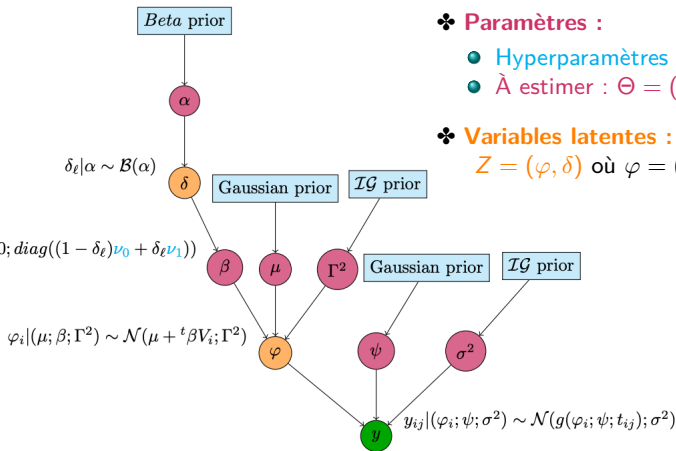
$Beta$ prior

$\alpha$

$\delta_\ell|\alpha \sim \mathcal{B}(\alpha)$

$\delta$

Gaussian prior

$\mathcal{IG}$ prior

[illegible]$0; diag((1-\delta_\ell)\nu_0 + \delta_\ell \nu_1))$

$\beta$

$\mu$

$\Gamma^2$

Gaussian prior

$\mathcal{IG}$ prior

$\varphi_i|(\mu;\beta;\Gamma^2) \sim \mathcal{N}(\mu + {}^t\beta V_i; \Gamma^2)$

$\varphi$

$\psi$

$\sigma^2$

$y$

$y_{ij}|(\varphi_i;\psi;\sigma^2) \sim \mathcal{N}(g(\varphi_i;\psi;t_{ij});\sigma^2)$

✤ Paramètres :

Hyperparamètres

À estimer : $\Theta = ($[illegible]

✤ Variables latentes :

$Z = (\varphi, \delta)$ où $\varphi = ($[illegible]